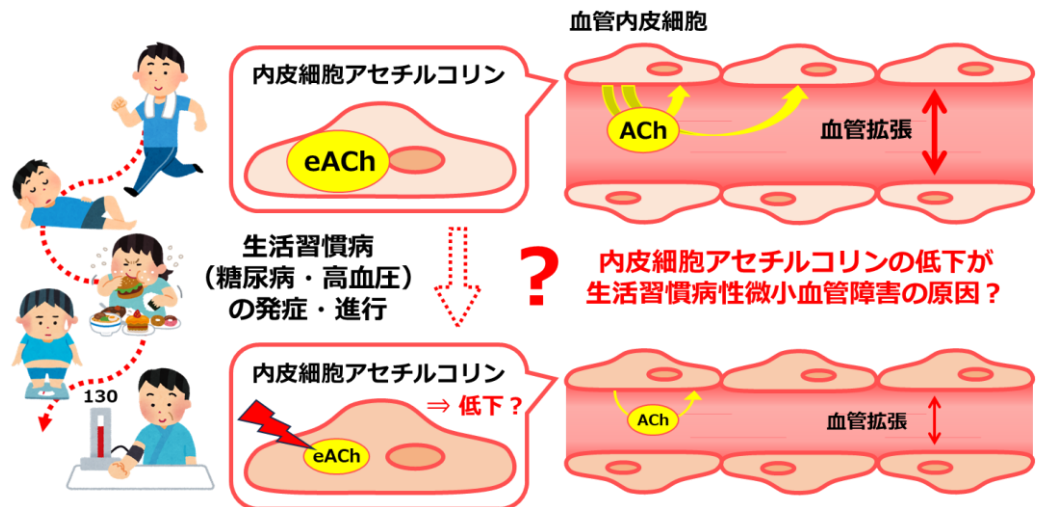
血管内皮細胞

内皮細胞アセチルコリン

eACh

ACh

血管拡張

生活習慣病
（糖尿病・高血圧）
の発症・進行

?

内皮細胞アセチルコリンの低下が
生活習慣病性微小血管障害の原因？

内皮細胞アセチルコリン
⇒ 低下？

eACh

ACh

血管拡張

130